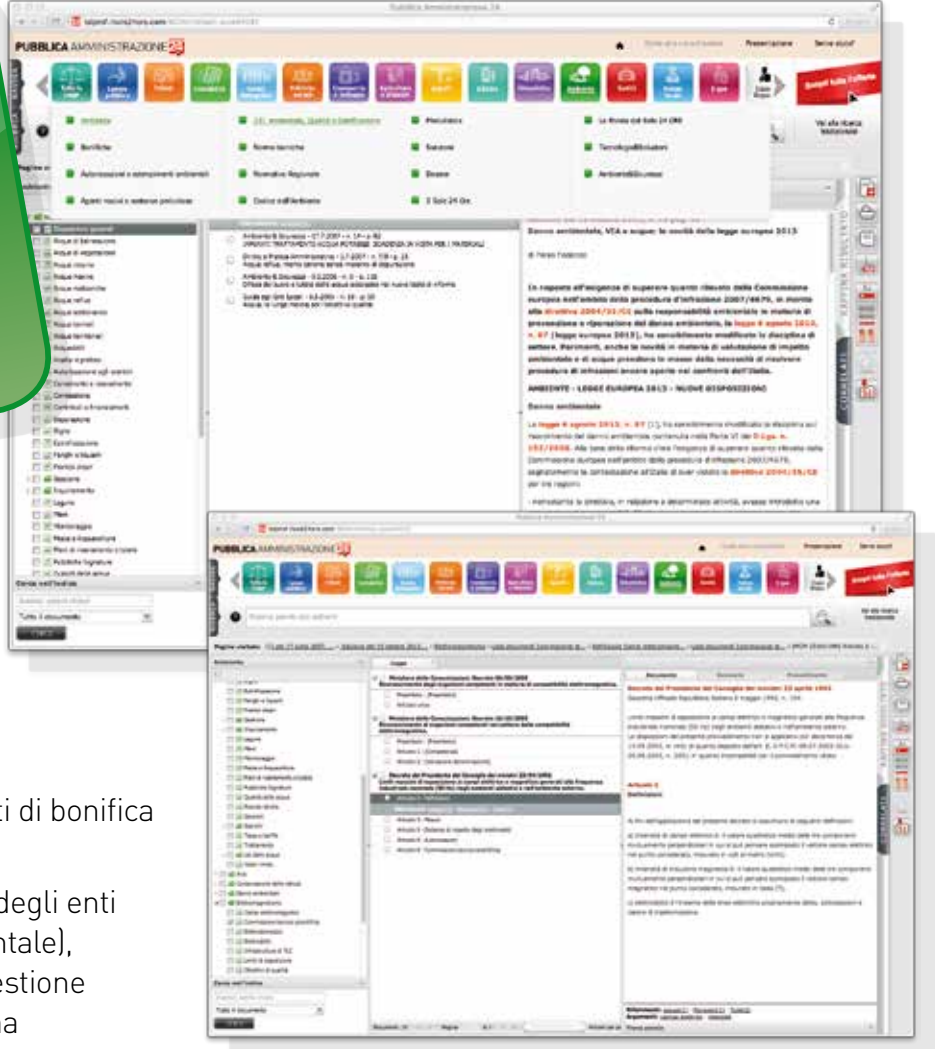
PUBBLICA AMMINISTRAZIONE 24

Ambiente

Bonifiche

Autorizzazioni e adempimenti ambientali

Agenti nocivi e sostanze pericolose

Norme tecniche

Normativa Regionale

Codici dell'Ambiente

Pianificazione

Sanzioni

Il Sole 24 Ore

Tecnologie/Soluzioni

Danno ambientale, VIA e acque: le novità della legge europea 2013

AMBIENTE - LEGGE EUROPEA 2013 - NUOVE DISPOSIZIONI

Danno ambientale

PUBBLICA AMMINISTRAZIONE 24

Decreto del Presidente del Consiglio dei ministri 23 aprile 1992

Articolo 1

Definizioni

ti di bonifica

degli enti

ntale),

estione

na